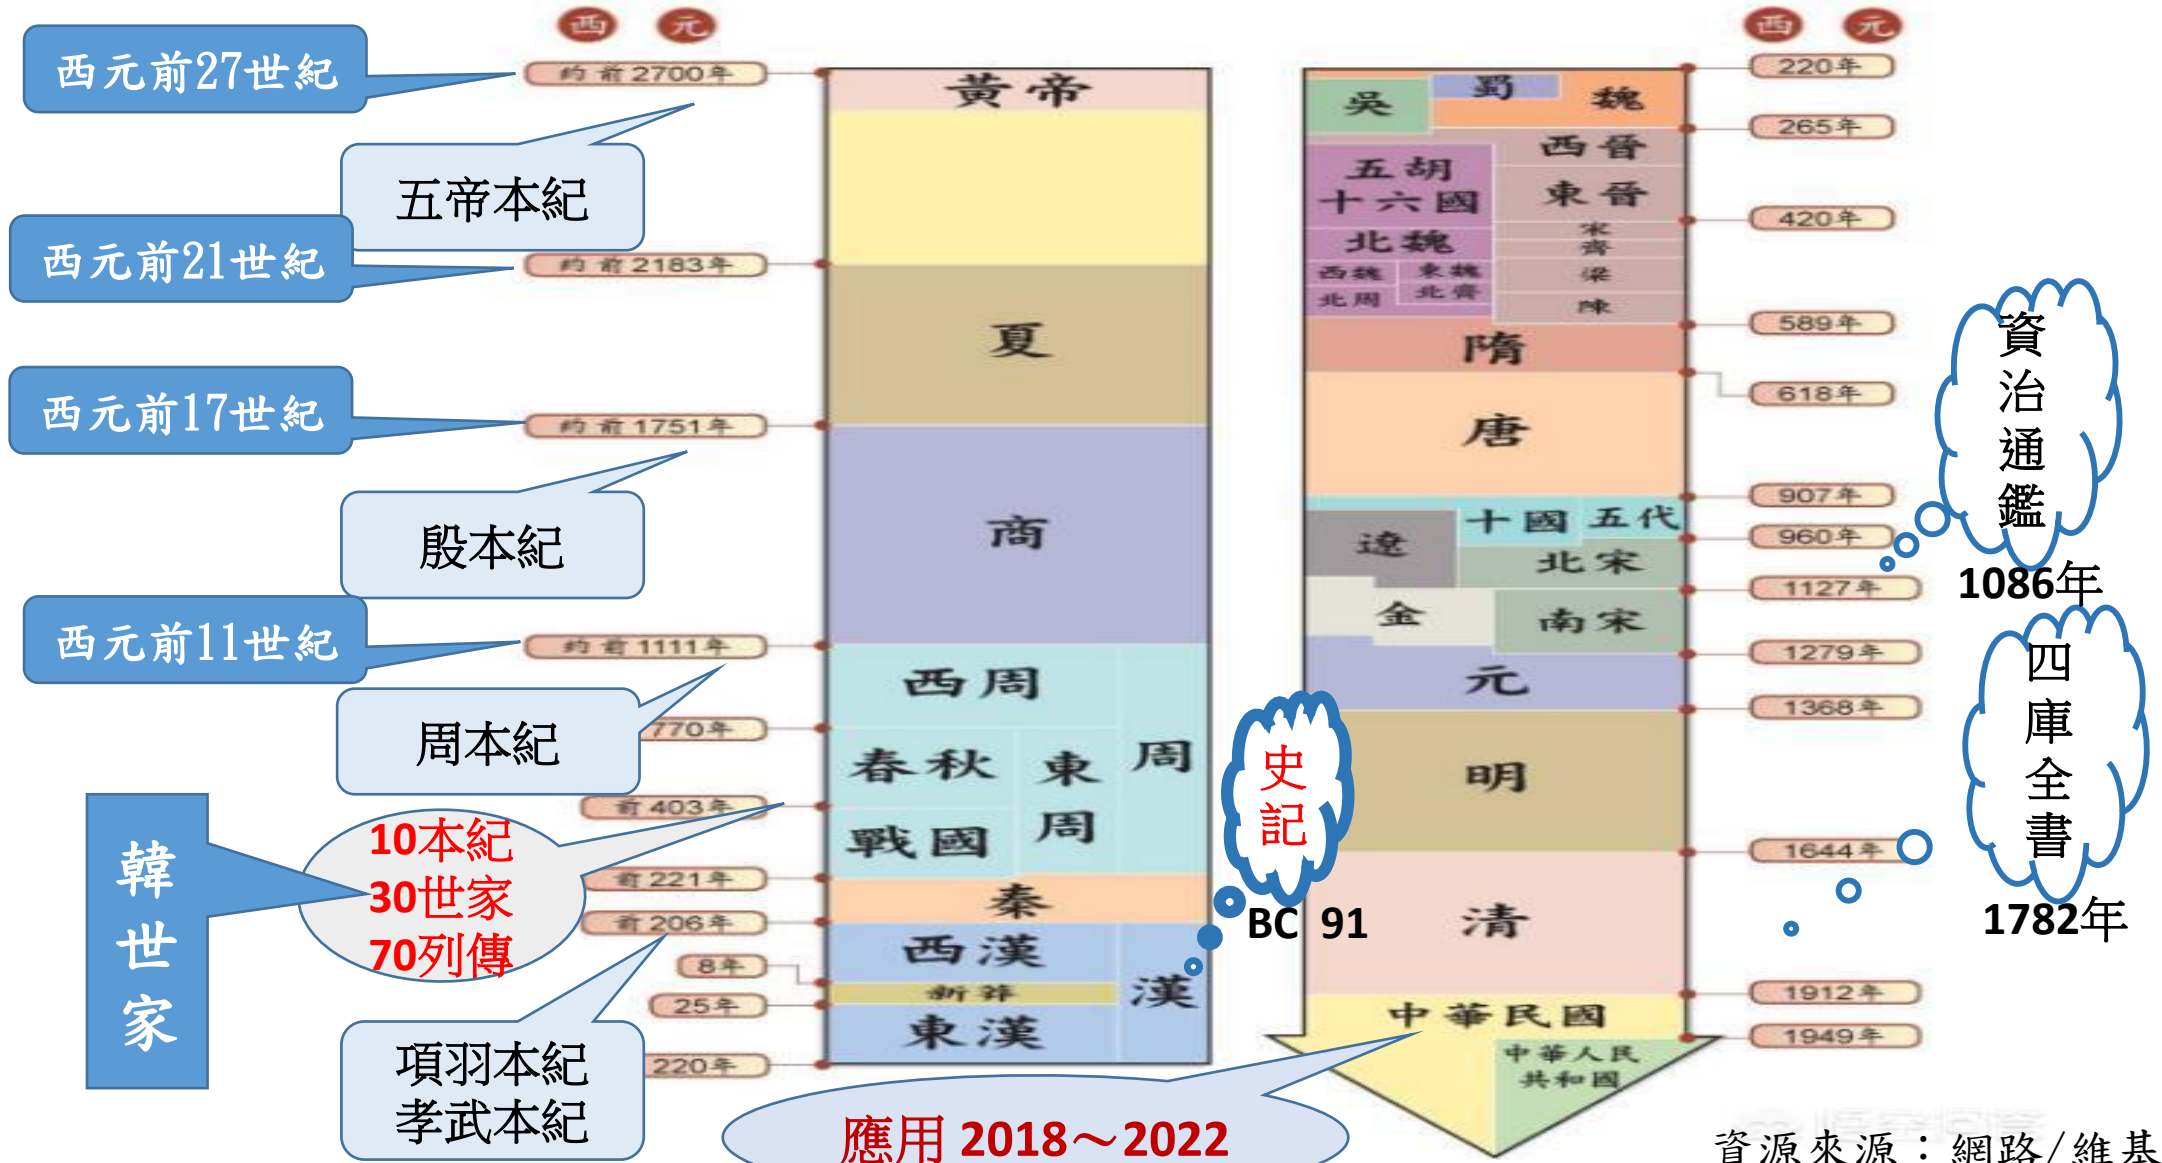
西 元

西元前27世紀

約 前 2700年

五帝本紀

西元前21世紀

約 前 2183年

西元前17世紀

約 前 1751年

殷本紀

西元前11世紀

約 前 1111年

周本紀

770年

前 403年

韓世家

10本紀
30世家
70列傳

前 221年

前 206年

8年

25年

項羽本紀
孝武本紀

220年

黃帝

夏

商

西周

春秋

東周

周

戰國

秦

西漢

新莽

漢

東漢

史記

BC 91

應用 2018～2022

西 元

吳

蜀

魏

西晉

五胡十六國

東晉

北魏

宋

齊

西魏

東魏

梁

北周

北齊

陳

隋

唐

十國 五代

遼

北宋

金

南宋

元

明

清

中華民國

中華人民共和國

220年

265年

420年

589年

618年

907年

960年

1127年

1279年

1368年

1644年

1912年

1949年

資治通鑑

1086年

四庫全書

1782年

資源來源：網路/維基